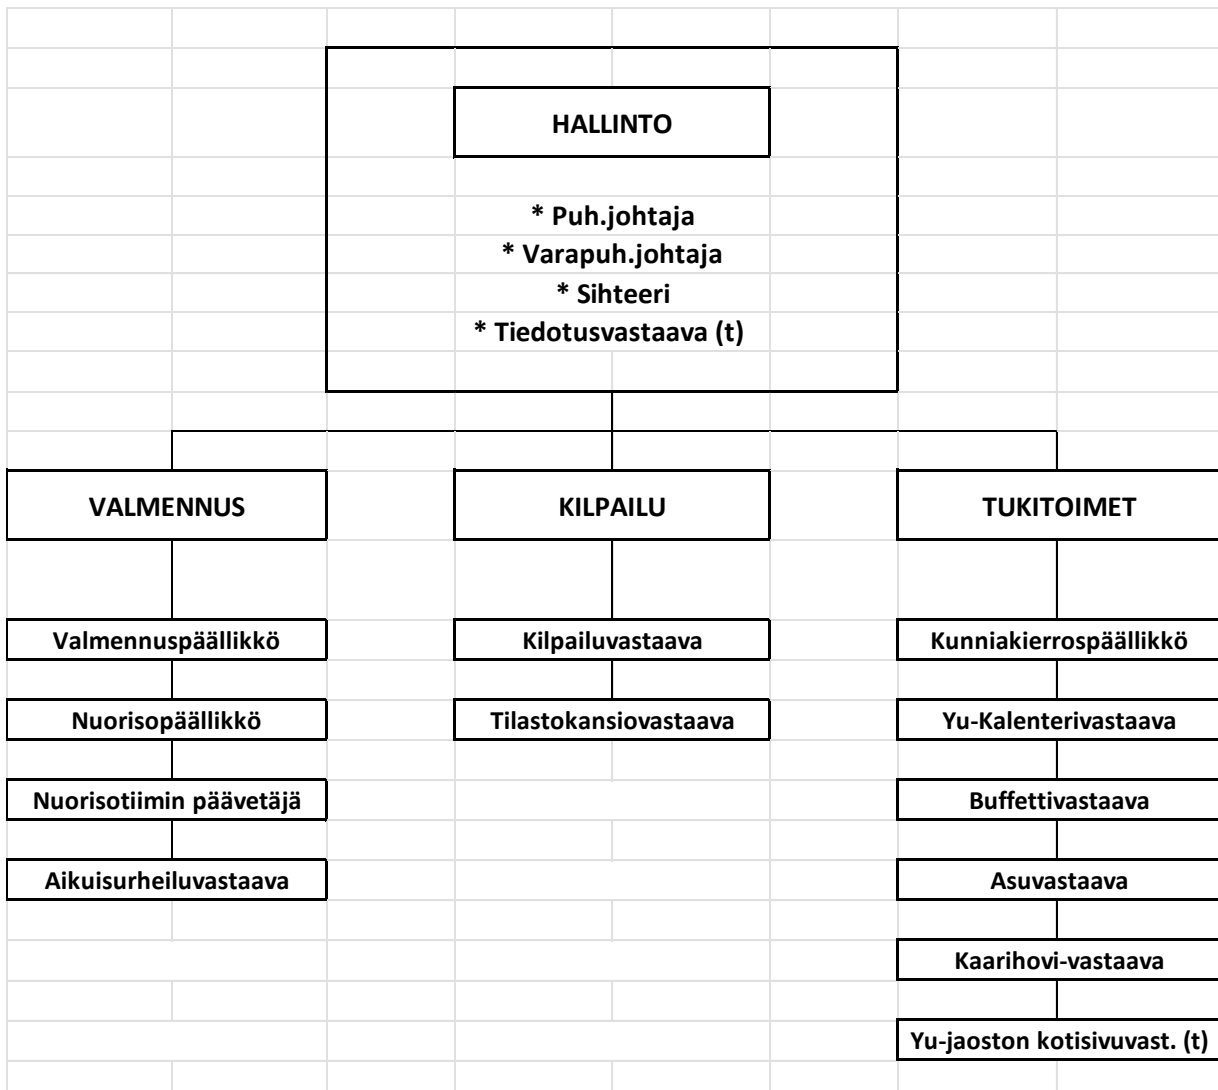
HALLINTO

* Puh.johtaja
* Varapuh.johtaja
* Sihteeri
* Tiedotusvastaava (t)

VALMENNUS

Valmennuspäällikkö

Nuorisopäällikkö

Nuorisotiimin päävetäjä

Aikuisurheiluvastaava

KILPAILU

Kilpailuvastaava

Tilastokansiovastaava

TUKITOIMET

Kunniakierrospäällikkö

Yu-Kalenterivastaava

Buffettivastaava

Asuvastaava

Kaarihovi-vastaava

Yu-jaoston kotisivuvast. (t)